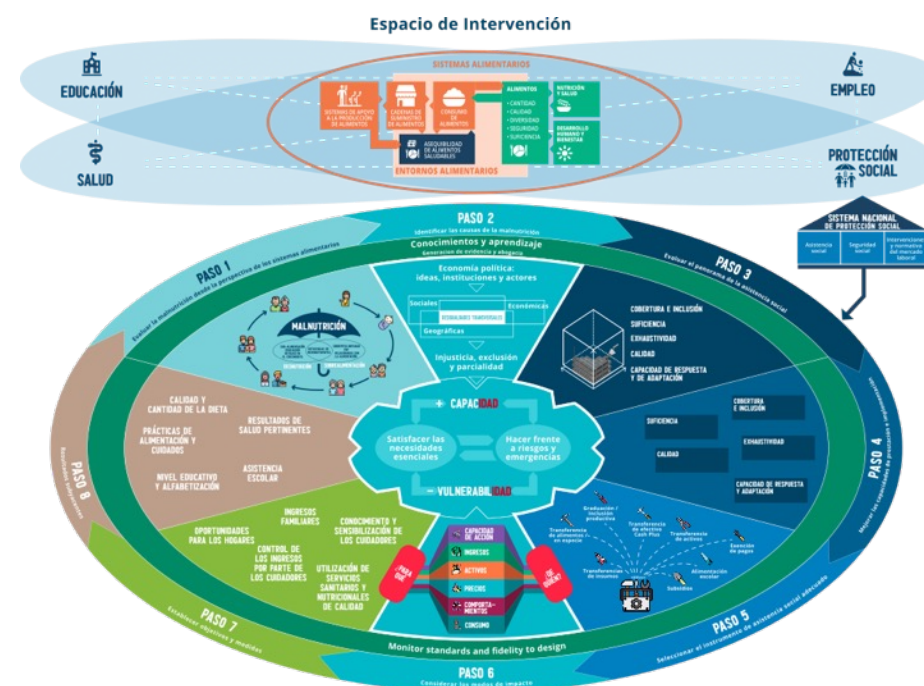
Espacio de Intervención

EDUCACIÓN

SALUD

EMPLEO

PROTECCIÓN SOCIAL

SISTEMAS ALIMENTARIOS

SISTEMAS DE APOYO A LA PRODUCCIÓN DE ALIMENTOS

CADENAS DE SUMINISTRO DE ALIMENTOS

CONSUMO DE ALIMENTOS

ALIMENTOS
• CANTIDAD
• CALIDAD
• DIVERSIDAD
• SEGURIDAD
• SUFICIENCIA

NUTRICIÓN Y SALUD

DESARROLLO HUMANO Y BIENESTAR

ASEQUIBILIDAD DE ALIMENTOS SALUDABLES

ENTORNOS ALIMENTARIOS

SISTEMA NACIONAL DE PROTECCIÓN SOCIAL

| Asistencia social | Seguridad social | Intervenciones y normativa del mercado laboral |
|---|---|---|

PASO 2
Identificar las causas de la malnutrición

Conocimientos y aprendizaje
Generación de evidencia y abogacía

PASO 1
Evaluar la malnutrición desde la perspectiva de los sistemas alimentarios

PASO 3
Evaluar el panorama de la asistencia social

Economía política: ideas, instituciones y actores

Sociales
Económicas
DESIGUALDADES TRANSVERSALES
Geográficas

Injusticia, exclusión y parcialidad

MALNUTRICIÓN

COBERTURA E INCLUSIÓN
SUFICIENCIA
EXHAUSTIVIDAD
CALIDAD
CAPACIDAD DE RESPUESTA Y DE ADAPTACIÓN

CALIDAD Y CANTIDAD DE LA DIETA
PRÁCTICAS DE ALIMENTACIÓN Y CUIDADOS
RESULTADOS DE SALUD PERTINENTES
NIVEL EDUCATIVO Y ALFABETIZACIÓN
ASISTENCIA ESCOLAR

+ CAPACIDAD
Satisfacer las necesidades esenciales
Hacer frente a riesgos y emergencias
– VULNERABILIDAD

SUFICIENCIA
COBERTURA E INCLUSIÓN
EXHAUSTIVIDAD
CALIDAD
CAPACIDAD DE RESPUESTA Y ADAPTACIÓN

PASO 4
Mejorar las capacidades de protección e implementación

PASO 8
Resultados nutricionales

INGRESOS FAMILIARES
OPORTUNIDADES PARA LOS HOGARES
CONOCIMIENTO Y SENSIBILIZACIÓN DE LOS CUIDADORES
CONTROL DE LOS INGRESOS POR PARTE DE LOS CUIDADORES
UTILIZACIÓN DE SERVICIOS SANITARIOS Y NUTRICIONALES DE CALIDAD

CAPACIDAD DE ACCIÓN
INGRESOS
ACTIVOS
PRECIOS
COMPORTAMIENTOS
CONSUMO

PARA QUÉ
DE QUIÉN

Graduación / inclusión productiva
Transferencia de efectivo Cash Plus
Transferencia de activos
Transferencia de alimentos en especie
Exención de pagos
Transferencias de insumos
Alimentación escolar
Subsidios

PASO 7
Establecer objetivos y medidas

PASO 5
Seleccionar el instrumento de asistencia social adecuado

Monitor standards and fidelity to design

PASO 6
Considerar los modos de impacto